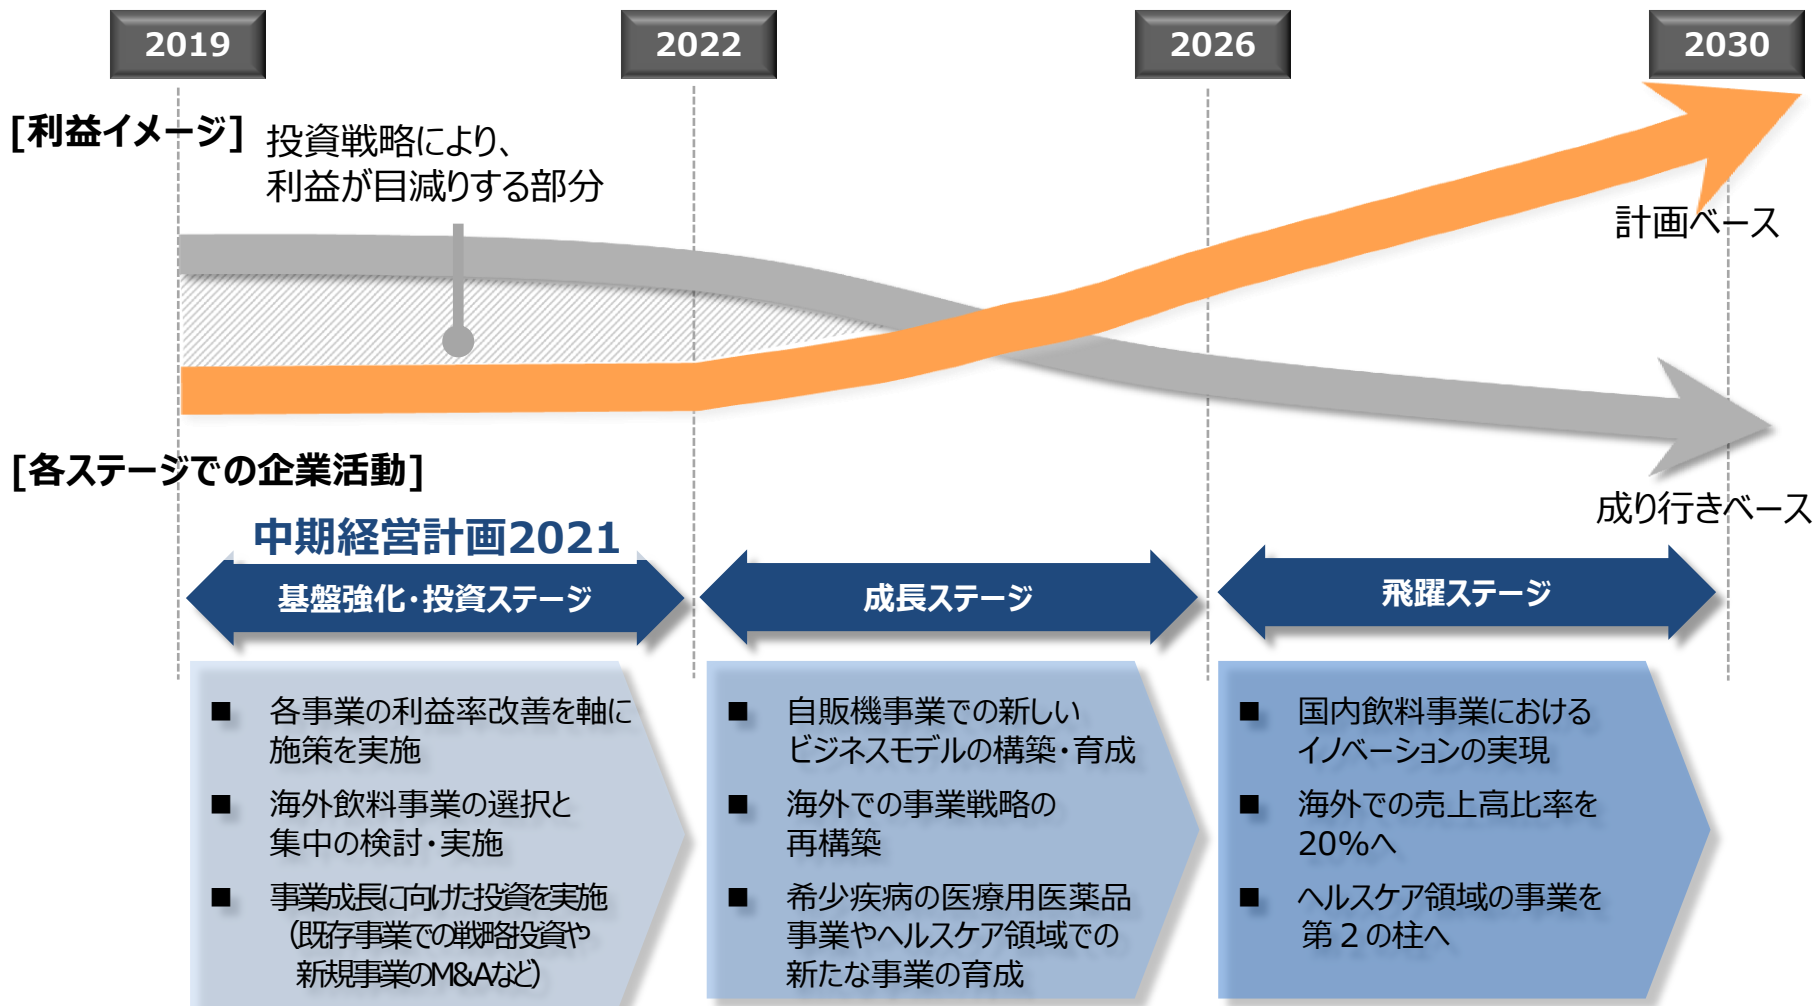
2019

2022

2026

2030

[利益イメージ]

投資戦略により、
利益が目減りする部分

計画ベース

成り行きベース

[各ステージでの企業活動]

中期経営計画2021

基盤強化・投資ステージ

成長ステージ

飛躍ステージ

■ 各事業の利益率改善を軸に施策を実施

■ 海外飲料事業の選択と集中の検討・実施

■ 事業成長に向けた投資を実施
（既存事業での戦略投資や新規事業のM&Aなど）

■ 自販機事業での新しいビジネスモデルの構築・育成

■ 海外での事業戦略の再構築

■ 希少疾病の医療用医薬品事業やヘルスケア領域での新たな事業の育成

■ 国内飲料事業におけるイノベーションの実現

■ 海外での売上高比率を20%へ

■ ヘルスケア領域の事業を第２の柱へ